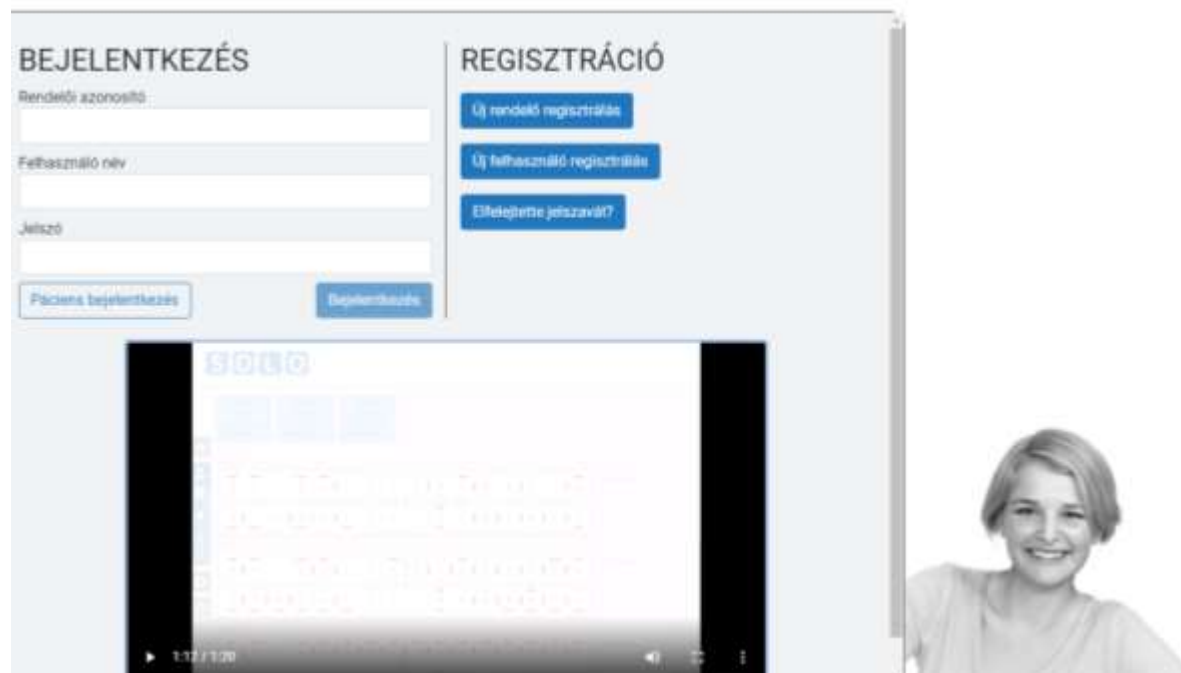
BEJELENTKEZÉS

Rendelői azonosító

Felhasználó név

Jelszó

Páciens bejelentkezés

Bejelentkezés

REGISZTRÁCIÓ

Új rendelő regisztrálás

Új felhasználó regisztrálás

Elfelejtette jelszavát?

SOLO

1:12 / 1:20